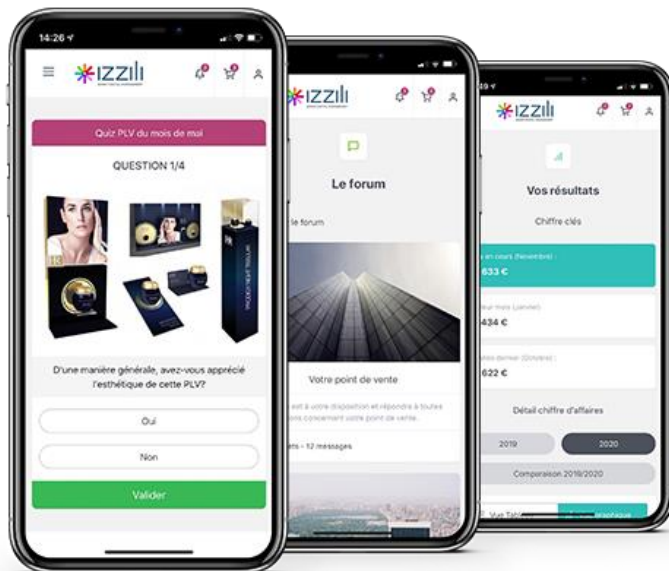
14:26

IZZILI

Quiz PLV du mois de mai

QUESTION 1/4

D'une manière générale, avez-vous apprécié l'esthétique de cette PLV?

Oui

Non

Valider

IZZILI

Le forum

le forum

Votre point de vente

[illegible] est à votre disposition et répondra à toutes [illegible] concernant votre point de vente.

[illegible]ers - 12 messages

IZZILI

Vos résultats

Chiffre clés

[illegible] en cours (Novembre) :
633 €

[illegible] mois (Janvier) :
434 €

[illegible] dernier (Octobre) :
622 €

Détail chiffre d'affaires

2019

2020

Comparaison 2019/2020

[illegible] Vue Tab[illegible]

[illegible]graphique